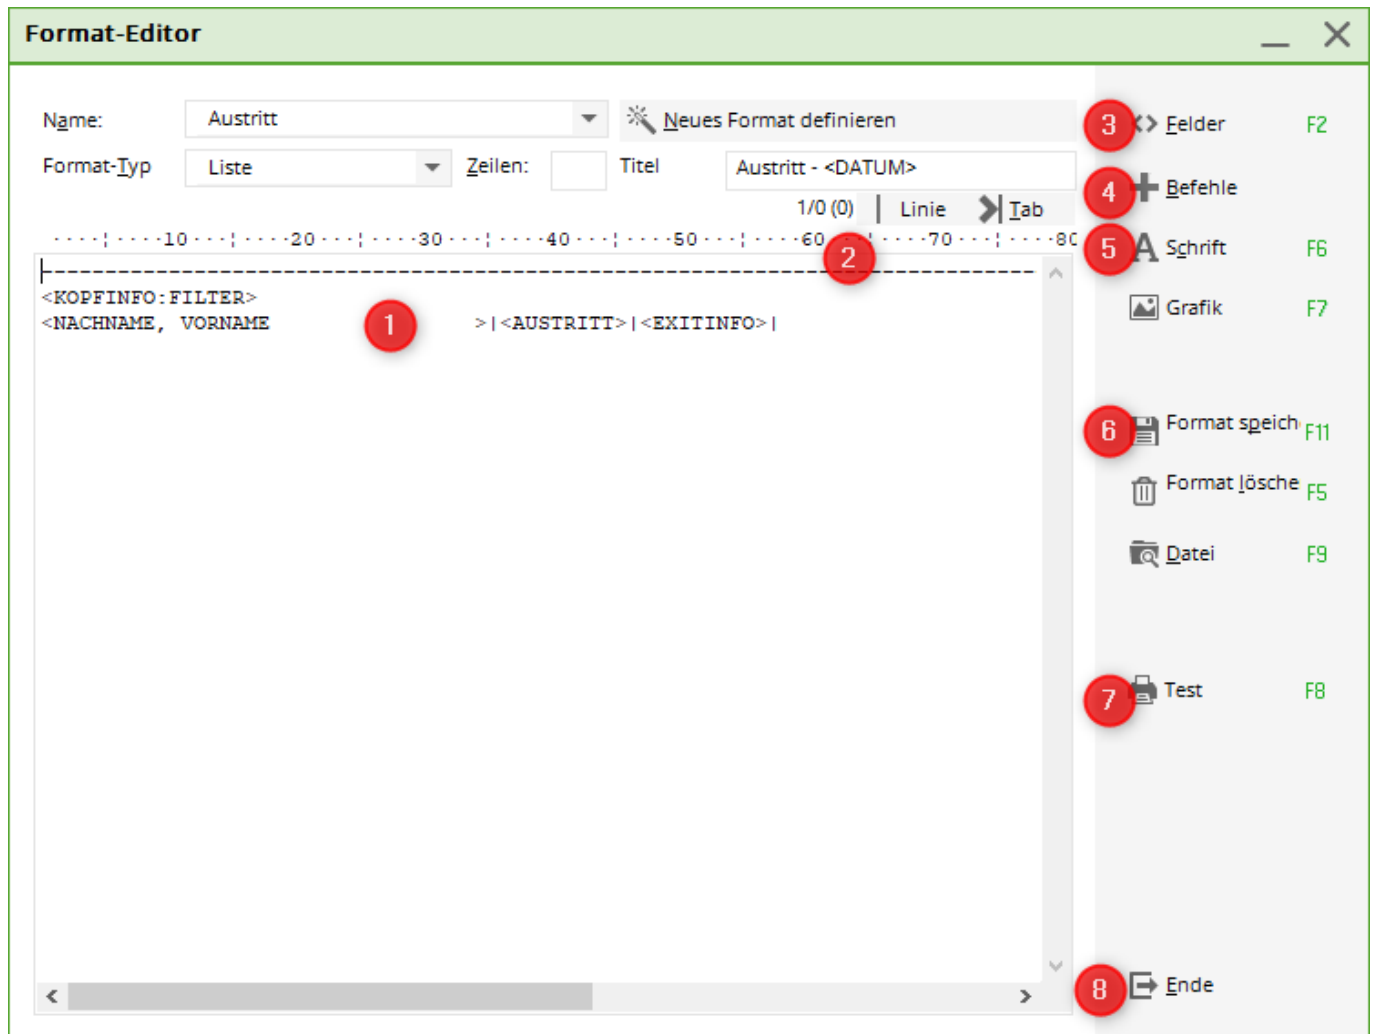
Format-Editor

Name: Austritt

Neues Format definieren

Format-Typ Liste

Zeilen:

Titel Austritt - <DATUM>

1/0 (0) Linie Tab

····¦····10···¦····20···¦····30···¦····40···¦····50···¦····60···¦····70···¦····80

------------------------------------------------------------------------------------------
<KOPFINFO:FILTER>
<NACHNAME, VORNAME >|<AUSTRITT>|<EXITINFO>|

1
2
3 Felder F2
4 Befehle
5 Schrift F6
Grafik F7
6 Format speich F11
Format lösche F5
Datei F9
7 Test F8
8 Ende